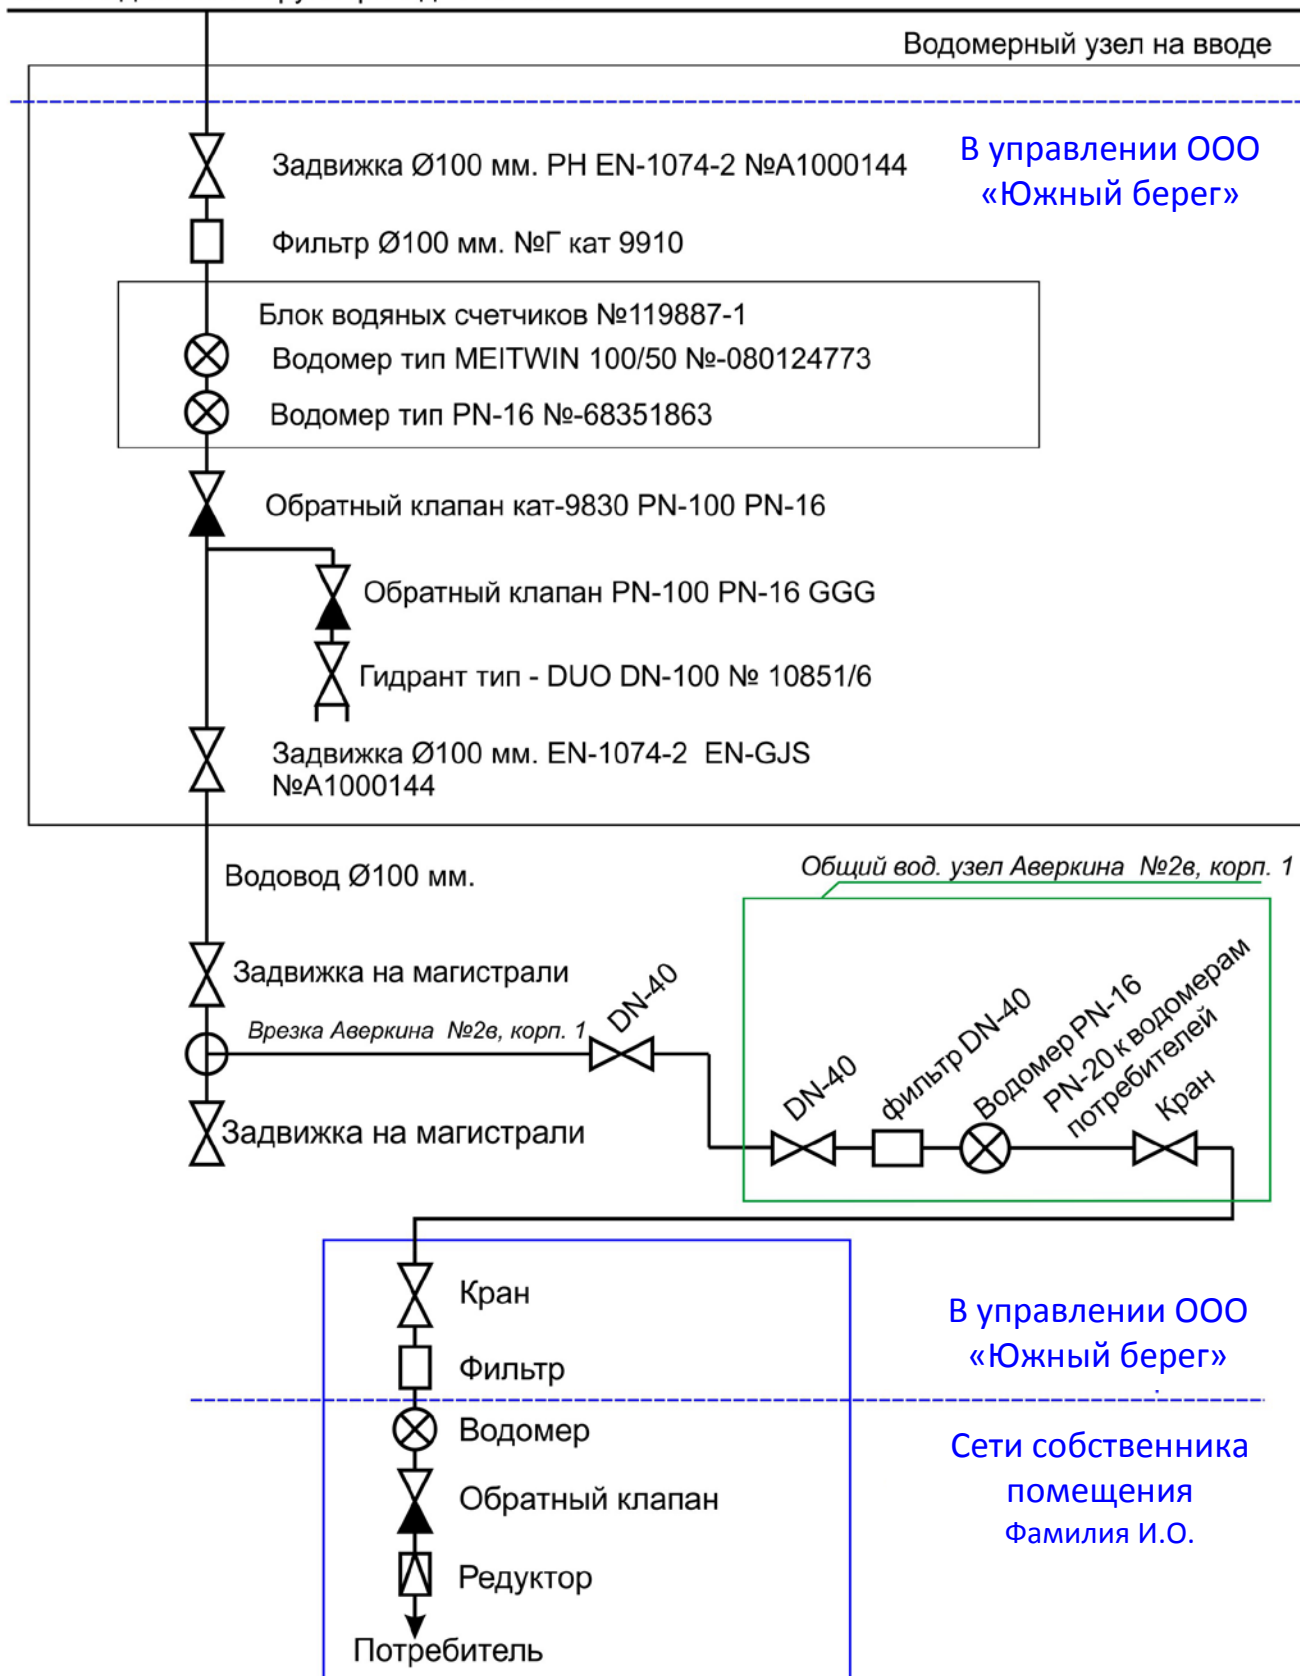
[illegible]

Водомерный узел на вводе

В управлении ООО «Южный берег»

Задвижка Ø100 мм. PH EN-1074-2 №A1000144

Фильтр Ø100 мм. №Г кат 9910

Блок водяных счетчиков №119887-1

Водомер тип MEITWIN 100/50 №-080124773

Водомер тип PN-16 №-68351863

Обратный клапан кат-9830 PN-100 PN-16

Обратный клапан PN-100 PN-16 GGG

Гидрант тип - DUO DN-100 № 10851/6

Задвижка Ø100 мм. EN-1074-2 EN-GJS №A1000144

Водовод Ø100 мм.

Общий вод. узел Аверкина №2в, корп. 1

Задвижка на магистрали

Врезка Аверкина №2в, корп. 1

DN-40

Задвижка на магистрали

DN-40

фильтр DN-40

Водомер PN-16

PN-20 к водомерам потребителей

Кран

Кран

Фильтр

В управлении ООО «Южный берег»

Водомер

Обратный клапан

Редуктор

Потребитель

Сети собственника помещения

Фамилия И.О.